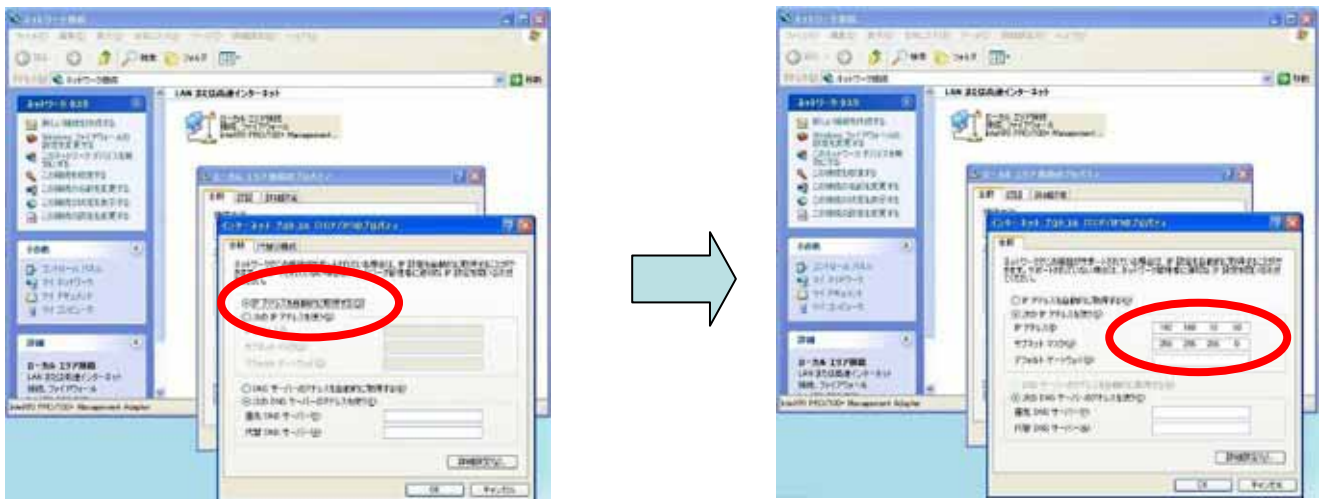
ネットワーク接続

LAN または高速インターネット

ローカル エリア接続

ネットワーク タスク

その他

詳細

ローカル エリア接続

インターネット プロトコル (TCP/IP)のプロパティ

全般

代替の構成

IP アドレスを自動的に取得する(O)

次の IP アドレスを使う(S)

DNS サーバーのアドレスを自動的に取得する(B)

次の DNS サーバーのアドレスを使う(E)

優先 DNS サーバー(P)

代替 DNS サーバー(A)

詳細設定(V)...

OK

キャンセル

ネットワーク接続

LAN または高速インターネット

ローカル エリア接続

インターネット プロトコル (TCP/IP)のプロパティ

全般

IP アドレスを自動的に取得する(O)

次の IP アドレスを使う(S)

IP アドレス(I)

192 . 168 . 10 . 50

サブネット マスク(U)

255 . 255 . 255 . 0

デフォルト ゲートウェイ(D)

次の DNS サーバーのアドレスを使う(E)

優先 DNS サーバー(P)

代替 DNS サーバー(A)

詳細設定(V)...

OK

キャンセル